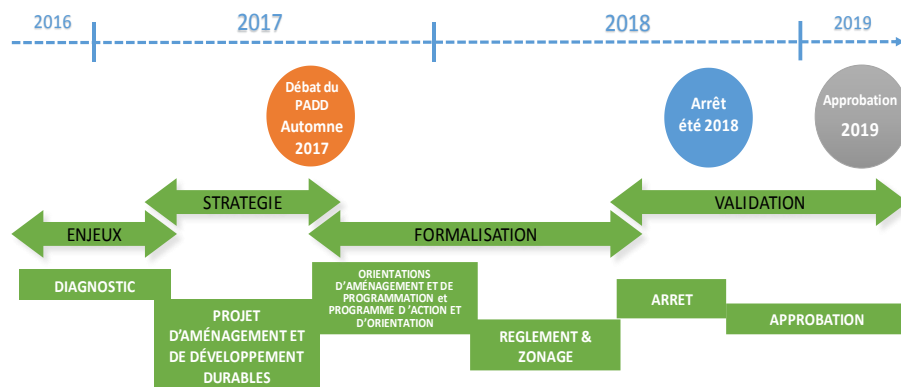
2016

2017

2018

2019

Débat du PADD Automne 2017

Arrêt été 2018

Approbation 2019

STRATEGIE

VALIDATION

ENJEUX

FORMALISATION

DIAGNOSTIC

PROJET D'AMÉNAGEMENT ET DE DÉVELOPPEMENT DURABLES

ORIENTATIONS D'AMÉNAGEMENT ET DE PROGRAMMATION et PROGRAMME D'ACTION ET D'ORIENTATION

REGLEMENT & ZONAGE

ARRET

APPROBATION